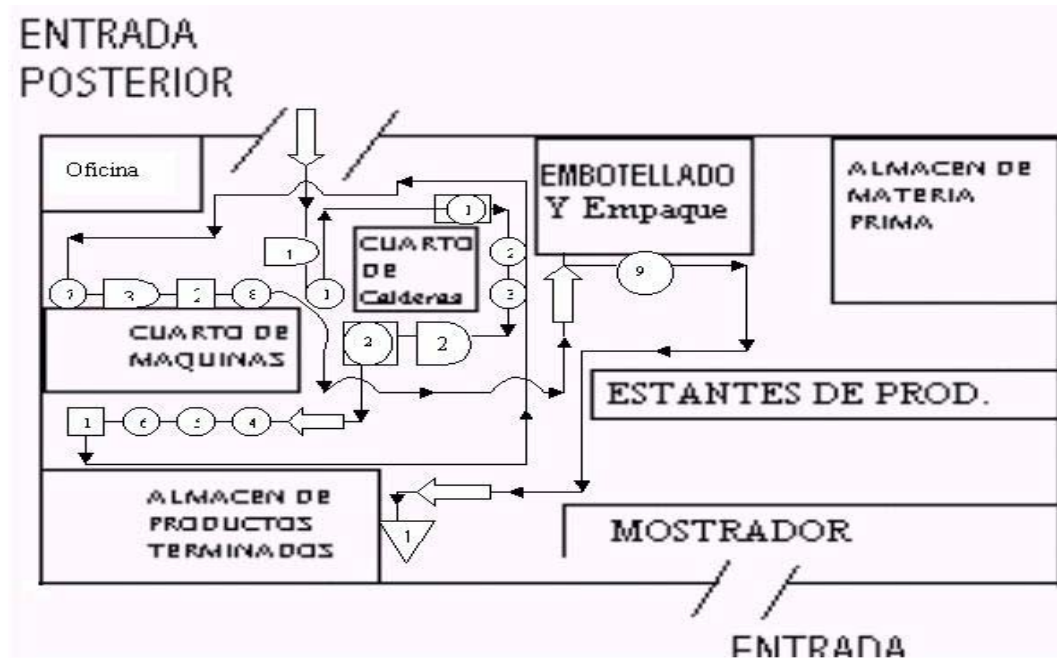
ENTRADA POSTERIOR

Oficina

EMBOTELLADO Y Empaque

ALMACEN DE MATERIA PRIMA

1

1

CUARTO DE Calderas

2

3

1

7

3

2

8

9

CUARTO DE MAQUINAS

2

2

ESTANTES DE PROD.

1

6

5

4

ALMACEN DE PRODUCTOS TERMINADOS

1

MOSTRADOR

ENTRADA